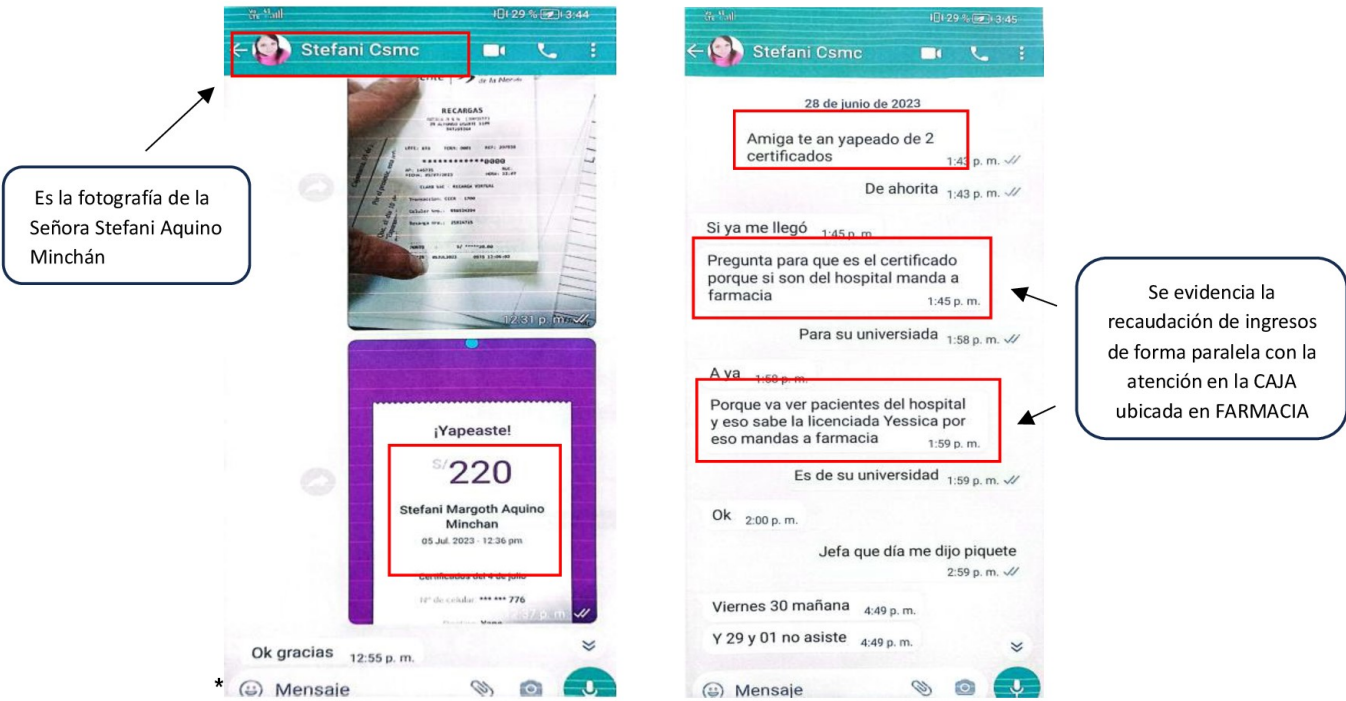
29 % 3:44

Stefani Csmc

RECARGAS

************8000

12:31 p. m.

¡Yapeaste!

S/ 220

Stefani Margoth Aquino Minchan

05 Jul. 2023 - 12:36 pm

Certificados del 4 de julio

N° de celular *** *** 776

Ok gracias 12:55 p. m.

*

Mensaje

Es la fotografía de la Señora Stefani Aquino Minchán

29 % 3:45

Stefani Csmc

28 de junio de 2023

Amiga te an yapeado de 2 certificados 1:43 p. m.

De ahorita 1:43 p. m.

Si ya me llegó 1:45 p. m.

Pregunta para que es el certificado porque si son del hospital manda a farmacia 1:45 p. m.

Para su universiada 1:58 p. m.

A ya 1:58 p. m.

Porque va ver pacientes del hospital y eso sabe la licenciada Yessica por eso mandas a farmacia 1:59 p. m.

Es de su universidad 1:59 p. m.

Ok 2:00 p. m.

Jefa que día me dijo piquete 2:59 p. m.

Viernes 30 mañana 4:49 p. m.

Y 29 y 01 no asiste 4:49 p. m.

Mensaje

Se evidencia la recaudación de ingresos de forma paralela con la atención en la CAJA ubicada en FARMACIA